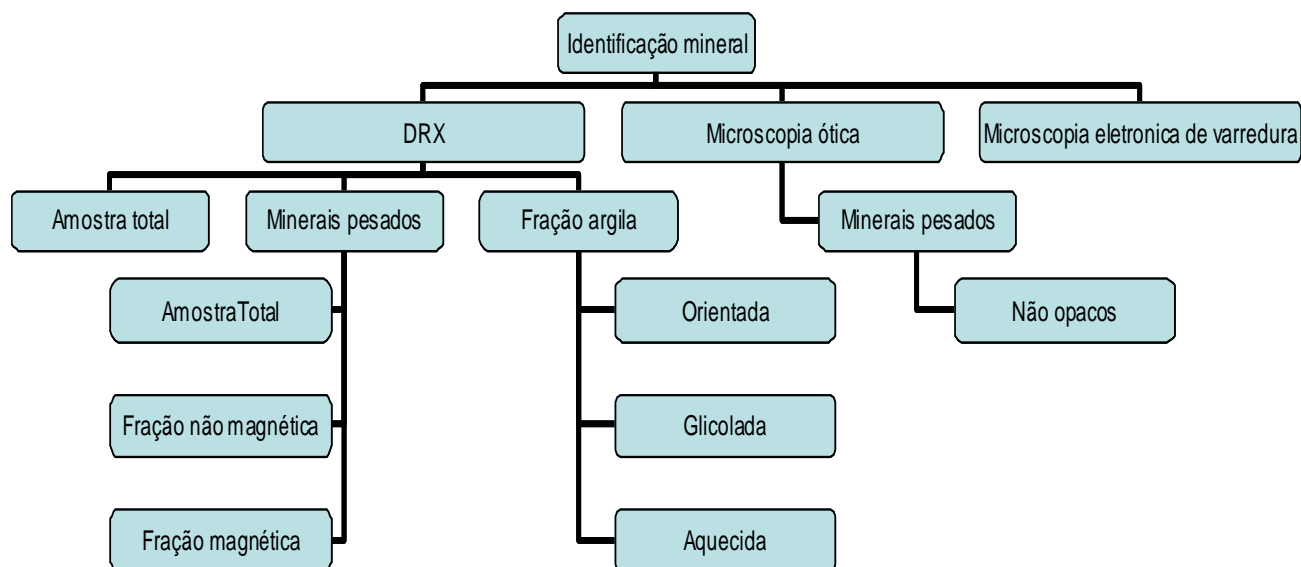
Identificação mineral

DRX

Microscopia ótica

Microscopia eletronica de varredura

Amostra total

Minerais pesados

Fração argila

Minerais pesados

AmostraTotal

Fração não magnética

Fração magnética

Orientada

Glicolada

Aquecida

Não opacos